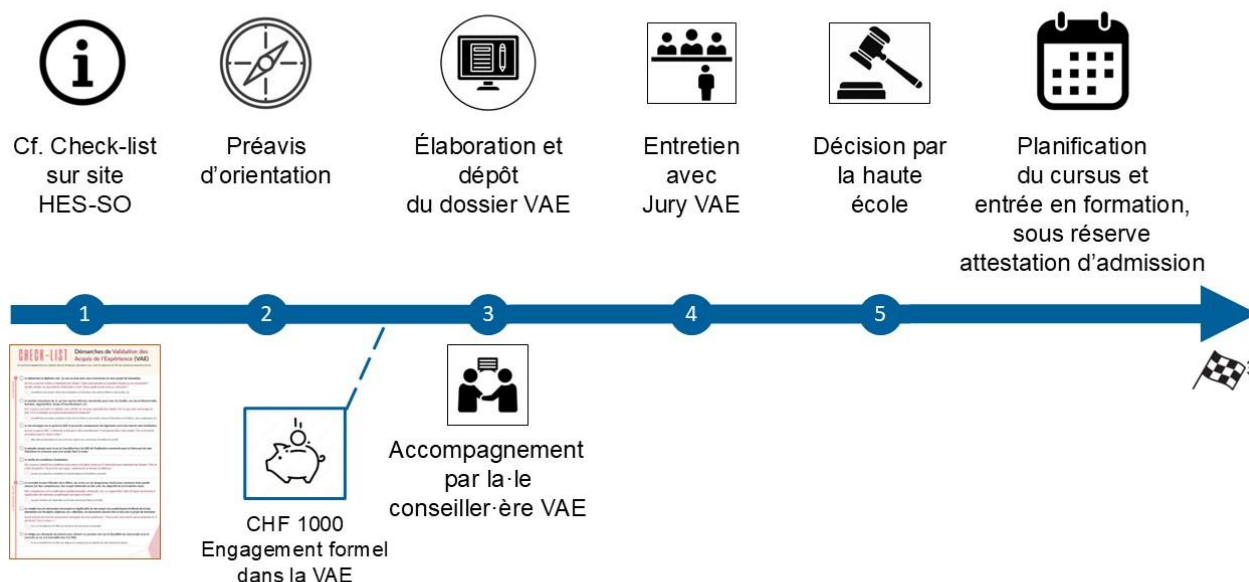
Cf. Check-list sur site HES-SO

Préavis d'orientation

Élaboration et dépôt du dossier VAE

Entretien avec Jury VAE

Décision par la haute école

Planification du cursus et entrée en formation, sous réserve attestation d'admission

1

2

3

4

5

CHECK-LIST Démarches de Validation des Acquis de l'Expérience (VAE)

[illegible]

CHF 1000
Engagement formel dans la VAE

Accompagnement par la·le conseiller·ère VAE